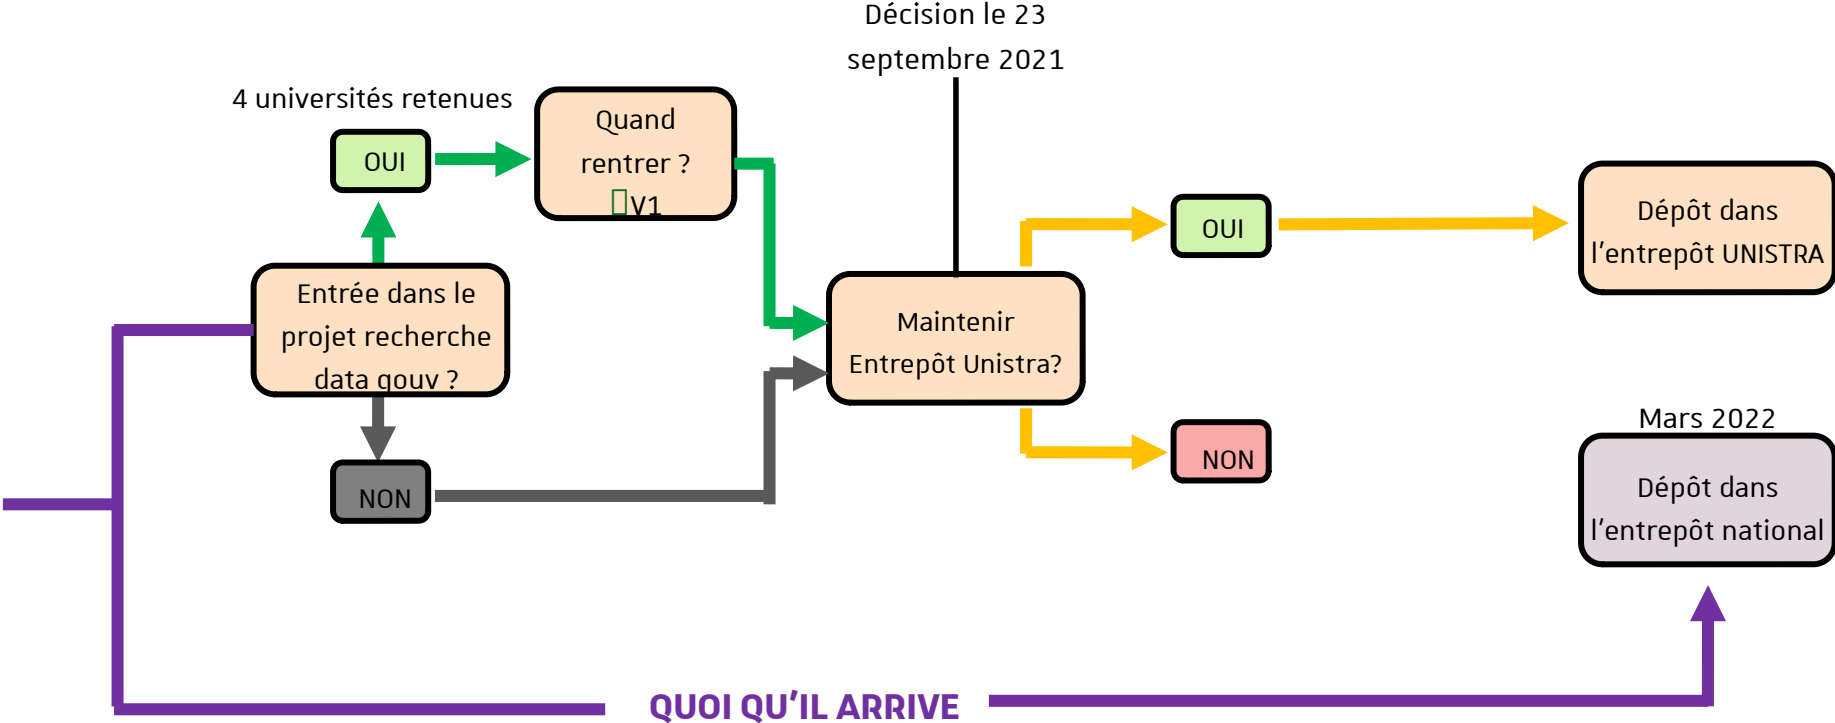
Décision le 23 septembre 2021

4 universités retenues

OUI

Quand rentrer ? V1

Entrée dans le projet recherche data gouv ?

NON

Maintenir Entrepôt Unistra?

OUI

NON

Dépôt dans l'entrepôt UNISTRA

Mars 2022

Dépôt dans l'entrepôt national

QUOI QU'IL ARRIVE